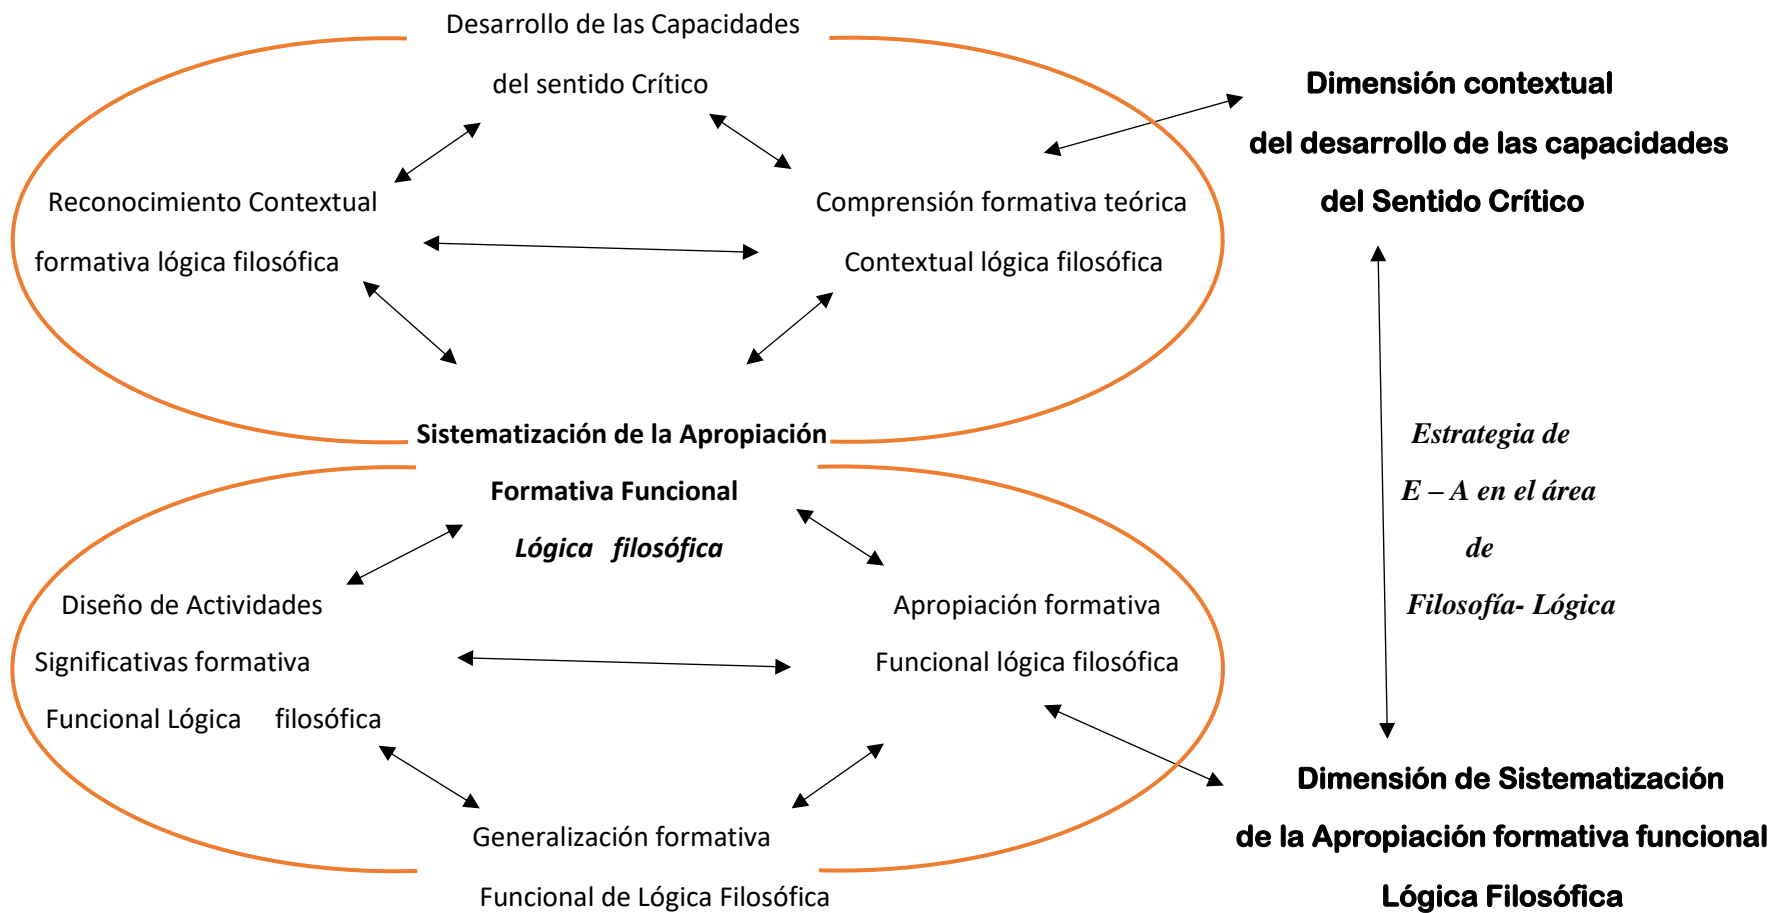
Desarrollo de las Capacidades

del sentido Crítico

Reconocimiento Contextual

formativa lógica filosófica

Comprensión formativa teórica

Contextual lógica filosófica

Dimensión contextual

del desarrollo de las capacidades

del Sentido Crítico

**Sistematización de la Apropiación**

**Formativa Funcional**

***Lógica filosófica***

*Estrategia de*

*E – A en el área*

*de*

*Filosofía- Lógica*

Diseño de Actividades

Significativas formativa

Funcional Lógica filosófica

Apropiación formativa

Funcional lógica filosófica

Generalización formativa

Funcional de Lógica Filosófica

Dimensión de Sistematización

de la Apropiación formativa funcional

Lógica Filosófica